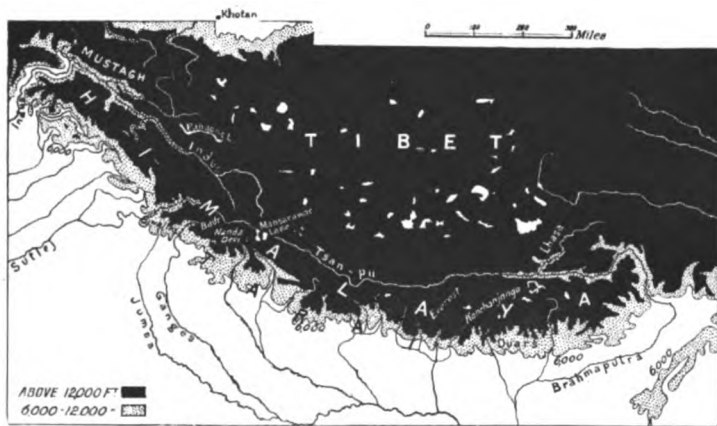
Khotan

0 100 200 300 Miles

MUSTAGH

Indus

H I M A L A Y A

Nanga Parbat

Indus

T I B E T

Badri

Nanda Devi

Mansarowar Lake

Tsan-Pu

Lhasa

Sutlej

Jumna

Ganges

6000

Everest

Kanchanjanga

Duars

6000

Brahmaputra

6000

ABOVE 12,000 FT

6000-12,000